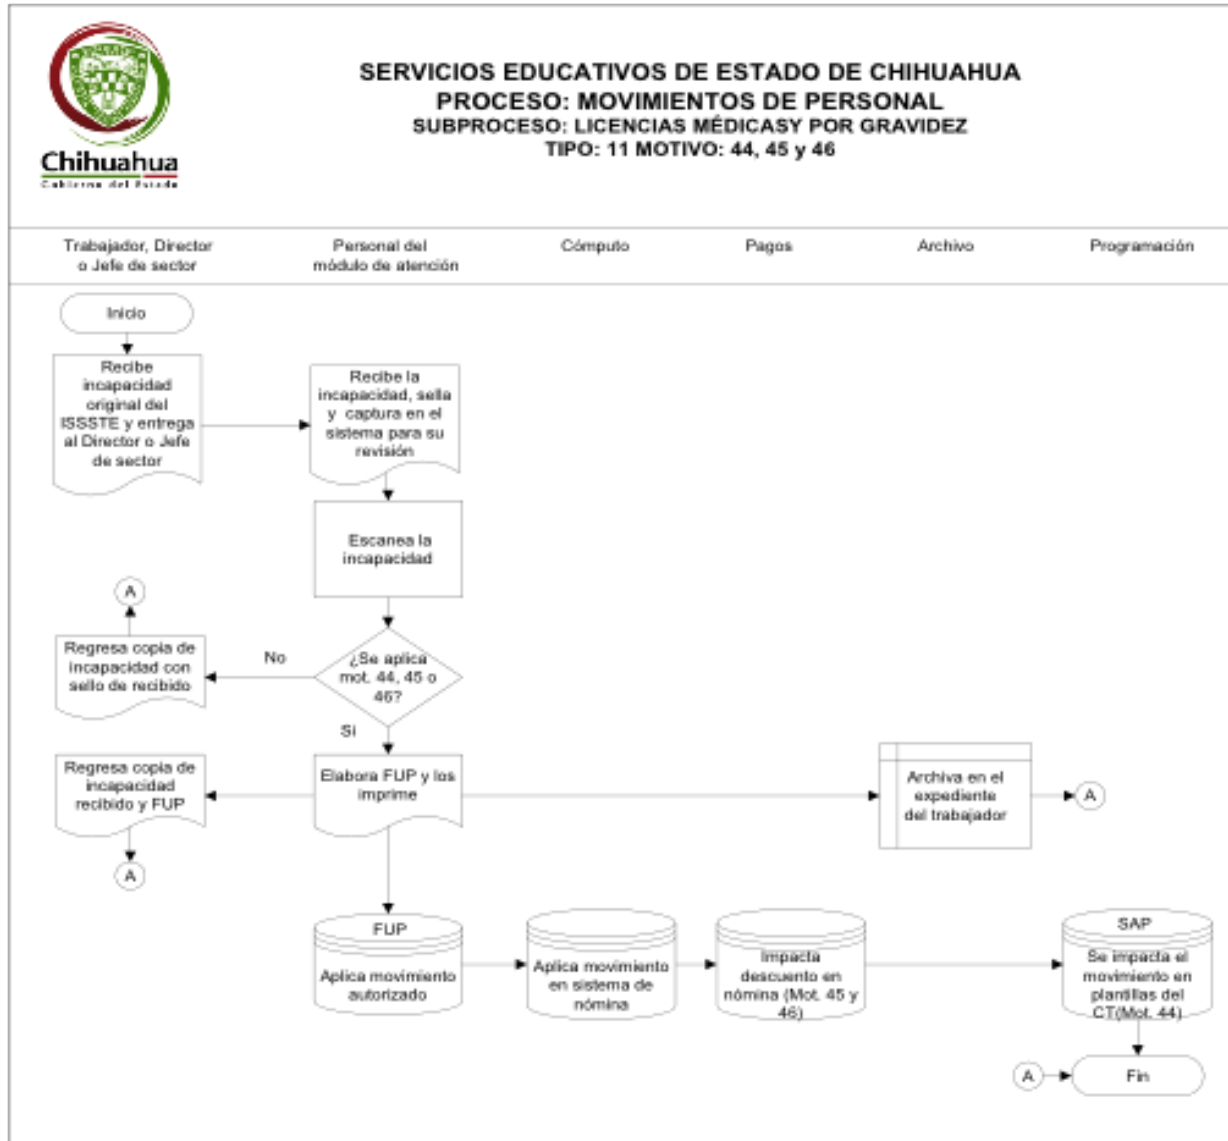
Chihuahua
Gobierno del Estado

SERVICIOS EDUCATIVOS DE ESTADO DE CHIHUAHUA
PROCESO: MOVIMIENTOS DE PERSONAL
SUBPROCESO: LICENCIAS MÉDICASY POR GRAVIDEZ
TIPO: 11 MOTIVO: 44, 45 y 46

Trabajador, Director o Jefe de sector

Personal del módulo de atención

Cómputo

Pagos

Archivo

Programación

Inicio

Recibe incapacidad original del ISSSTE y entrega al Director o Jefe de sector

Recibe la incapacidad, sella y captura en el sistema para su revisión

Escanea la incapacidad

A

Regresa copia de incapacidad con sello de recibido

No

¿Se aplica mot. 44, 45 o 46?

Si

Regresa copia de incapacidad recibido y FUP

Elabora FUP y los imprime

Archiva en el expediente del trabajador

A

A

FUP
Aplica movimiento autorizado

Aplica movimiento en sistema de nómina

Impacta descuento en nómina (Mot. 45 y 46)

SAP
Se impacta el movimiento en plantillas del CT(Mot. 44)

A

Fin